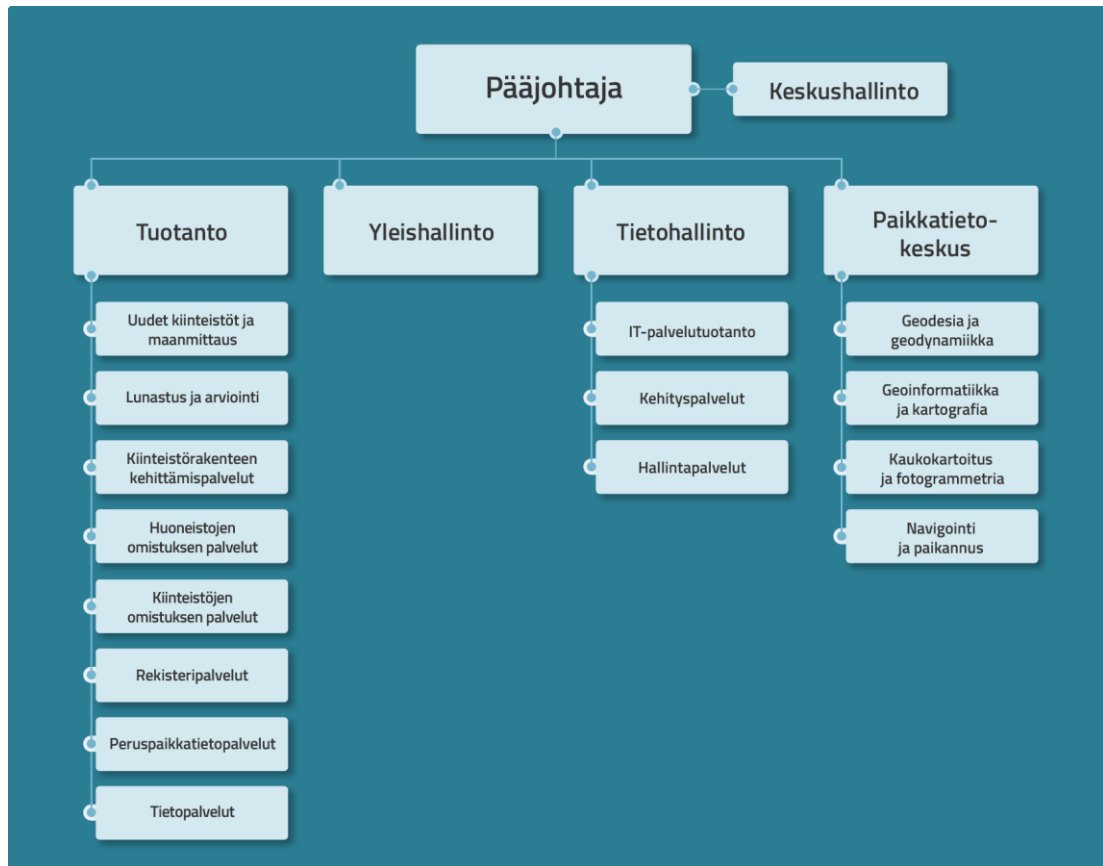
Pääjohtaja

Keskushallinto

Tuotanto

Yleishallinto

Tietohallinto

Paikkatieto-keskus

Uudet kiinteistöt ja maanmittaus

Lunastus ja arviointi

Kiinteistörakenteen kehittämispalvelut

Huoneistojen omistuksen palvelut

Kiinteistöjen omistuksen palvelut

Rekisteripalvelut

Peruspaikkatietopalvelut

Tietopalvelut

IT-palvelutuotanto

Kehityspalvelut

Hallintapalvelut

Geodesia ja geodynamiikka

Geoinformatiikka ja kartografia

Kaukokartoitus ja fotogrammetria

Navigointi ja paikannus